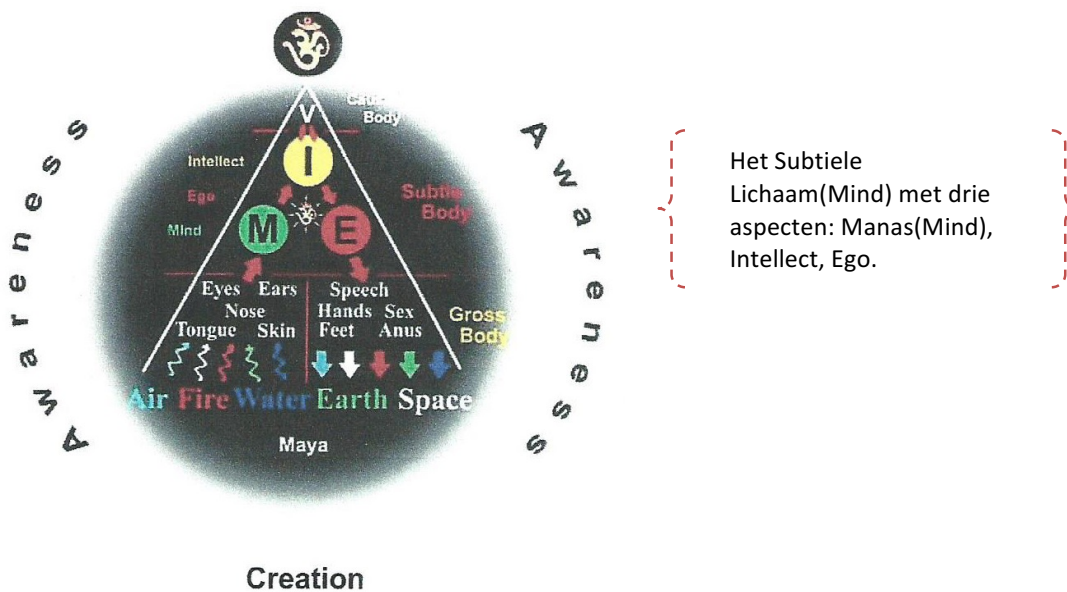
Awareness

Awareness

V

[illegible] Body

I

Intellect

Ego

Mind

M

E

Subtle Body

Eyes Ears
Nose
Tongue Skin

Speech
Hands Sex
Feet Anus

Gross Body

Air Fire Water Earth Space

Maya

Creation

Het Subtiele Lichaam(Mind) met drie aspecten: Manas(Mind), Intellect, Ego.